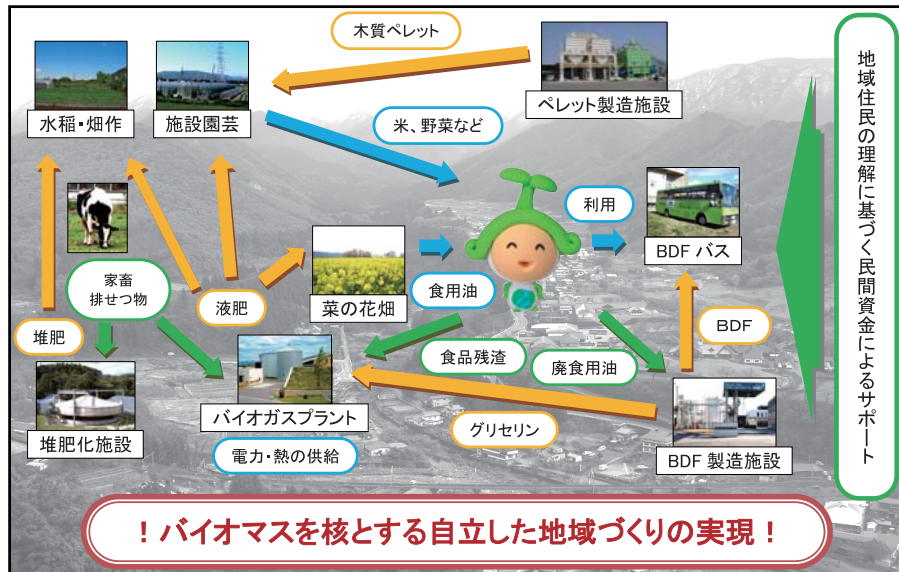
木質ペレット

水稲・畑作

施設園芸

ペレット製造施設

米、野菜など

利用

BDF バス

家畜排せつ物

液肥

菜の花畑

食用油

堆肥

BDF

食品残渣

廃食用油

堆肥化施設

バイオガスプラント

グリセリン

電力・熱の供給

BDF 製造施設

地域住民の理解に基づく民間資金によるサポート

！バイオマスを核とする自立した地域づくりの実現！